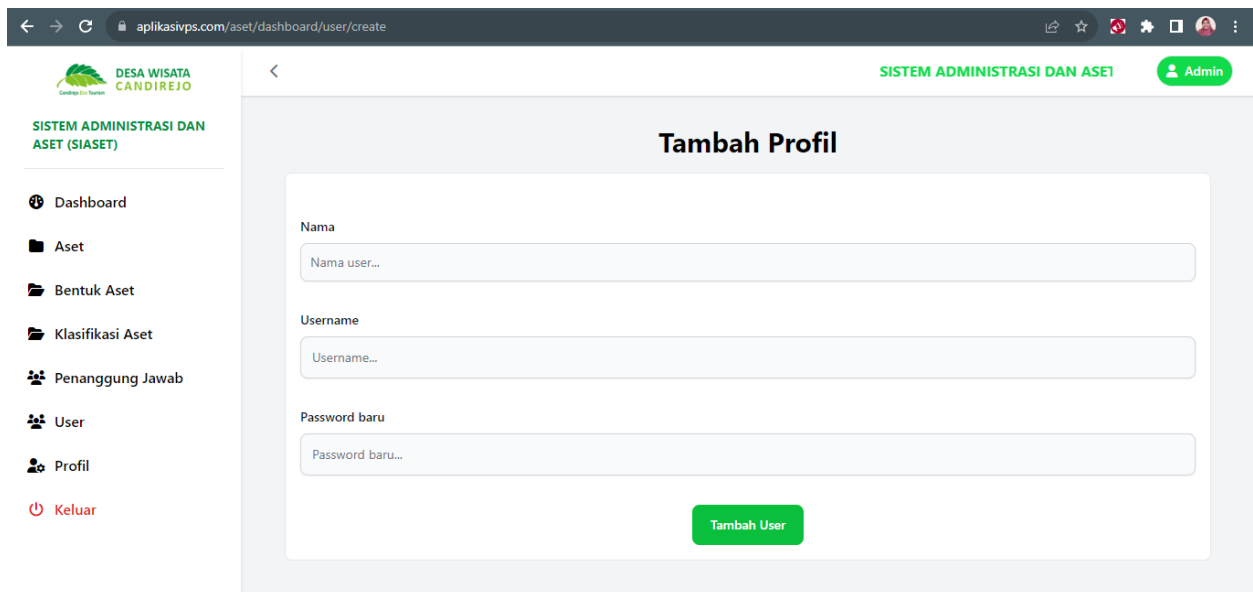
aplikasivps.com/aset/dashboard/user/create

DESA WISATA CANDIREJO
Candirejo Eco Tourism

SISTEM ADMINISTRASI DAN ASET (SIASET)

Dashboard
Aset
Bentuk Aset
Klasifikasi Aset
Penanggung Jawab
User
Profil
Keluar

SISTEM ADMINISTRASI DAN ASET

Admin

Tambah Profil

Nama
Nama user...

Username
Username...

Password baru
Password baru...

Tambah User